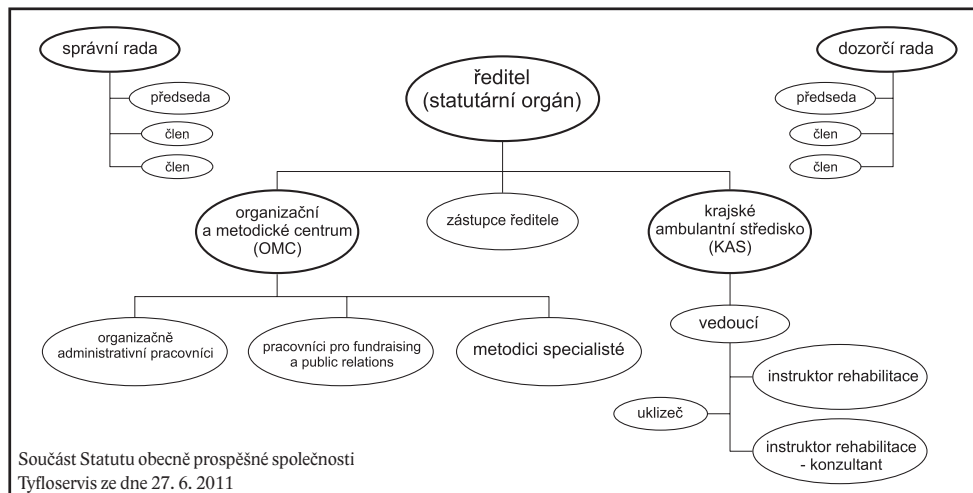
správní rada

předseda

člen

člen

ředitel
(statutární orgán)

dozorčí rada

předseda

člen

člen

organizační
a metodické centrum
(OMC)

zástupce ředitele

krajské
ambulantní středisko
(KAS)

organizačně
administrativní pracovníci

pracovníci pro fundraising
a public relations

metodici specialisté

vedoucí

instruktor rehabilitace

uklizeč

instruktor rehabilitace
- konzultant

Součást Statutu obecně prospěšné společnosti
Tyfloservis ze dne 27. 6. 2011